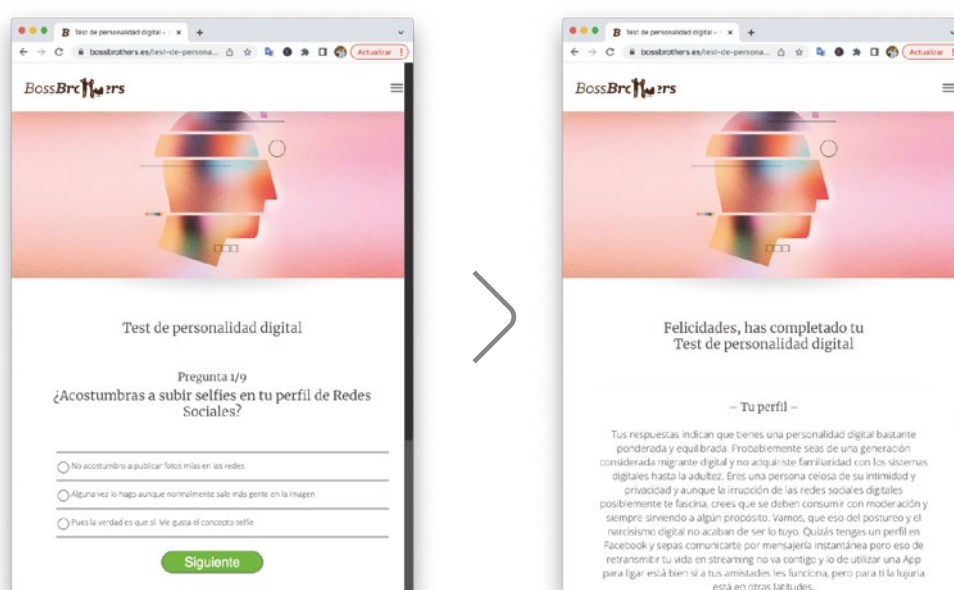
Test de personalidad digital - | ×
bossbrothers.es/test-de-persona...
Actualizar

BossBrothers

Test de personalidad digital

Pregunta 1/9
¿Acostumbras a subir selfies en tu perfil de Redes Sociales?

No acostumbro a publicar fotos mías en las redes

Alguna vez lo hago aunque normalmente sale más gente en la imagen

Pues la verdad es que sí. Me gusta el concepto selfie

Siguiente

Test de personalidad digital - | ×
bossbrothers.es/test-de-persona...
Actualizar

BossBrothers

Felicidades, has completado tu Test de personalidad digital

– Tu perfil –

Tus respuestas indican que tienes una personalidad digital bastante ponderada y equilibrada. Probablemente seas de una generación considerada migrante digital y no adquiriste familiaridad con los sistemas digitales hasta la adultez. Eres una persona celosa de su intimidad y privacidad y aunque la irrupción de las redes sociales digitales posiblemente te fascina, crees que se deben consumir con moderación y siempre sirviendo a algún propósito. Vamos, que eso del postureo y el narcisismo digital no acaban de ser lo tuyo. Quizás tengas un perfil en Facebook y sepas comunicarte por mensajería instantánea pero eso de retransmitir tu vida en streaming no va contigo y lo de utilizar una App para ligar está bien si a tus amistades les funciona, pero para ti la lujuria está en otras latitudes.